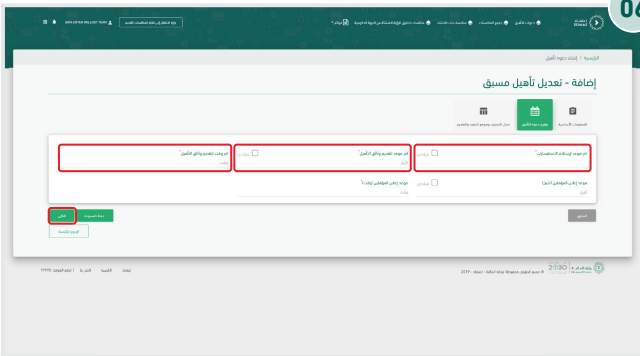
06

اعتماد ETIMAD

دعوات التأهيل | جميع المنافسات | منافسة ذات علاقة | منافسة تحتاج الى إرفاق ايصال الضمان البنكي | قوائم

DATA ENTRY RELIEF TEAM | جهة التحقق إلى نظام المنافسات الجديد

الرئيسية | إنشاء دعوة تأهيل

إضافة - تعديل تأهيل مسبق

المعلومات الأساسية | تواريخ دعوة التأهيل | مجال التصنيف وموقع التنفيذ والتقديم

آخر موعد لإستلام الاستفسارات *

غير محدد

آخر موعد لتقديم وثائق التأهيل *

غير محدد

التاريخ

آخر موعد لفحص وثائق التأهيل *

التاريخ

موعد إبلاغ المتقدمين (اختياري)

غير محدد

موعد إبلاغ المتقدمين (ميلادي) *

السابق

حفظ كمسودة

التالي

الرجوع للقائمة

2030 © جميع الحقوق محفوظة لمنصة Etimad ، وزارة المالية | اتصل بنا

إتفاقية الاستخدام | سياسة الخصوصية | اتصل بنا | أرقام التواصل 19990